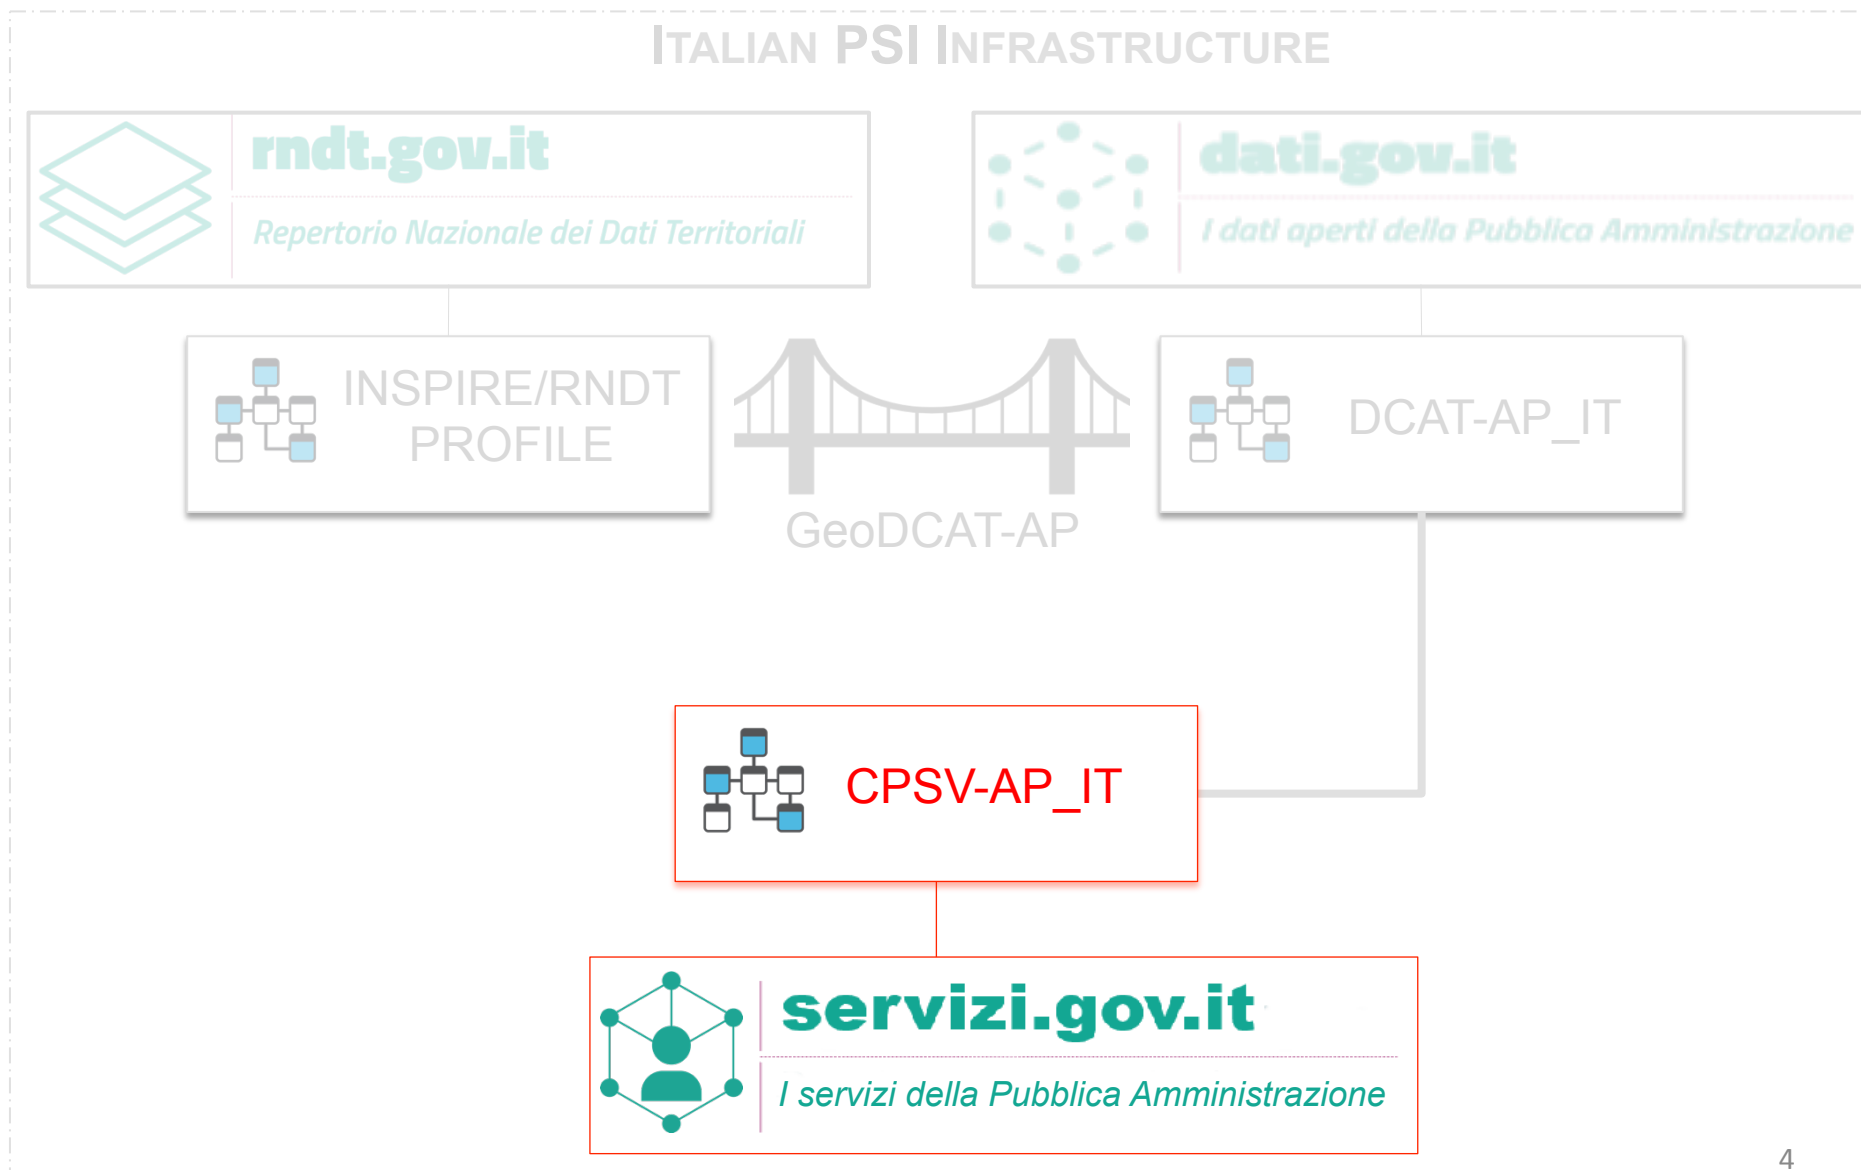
ITALIAN PSI INFRASTRUCTURE

rndt.gov.it

Repertorio Nazionale dei Dati Territoriali

dati.gov.it

I dati aperti della Pubblica Amministrazione

INSPIRE/RNDT PROFILE

DCAT-AP_IT

GeoDCAT-AP

CPSV-AP_IT

servizi.gov.it

I servizi della Pubblica Amministrazione

4